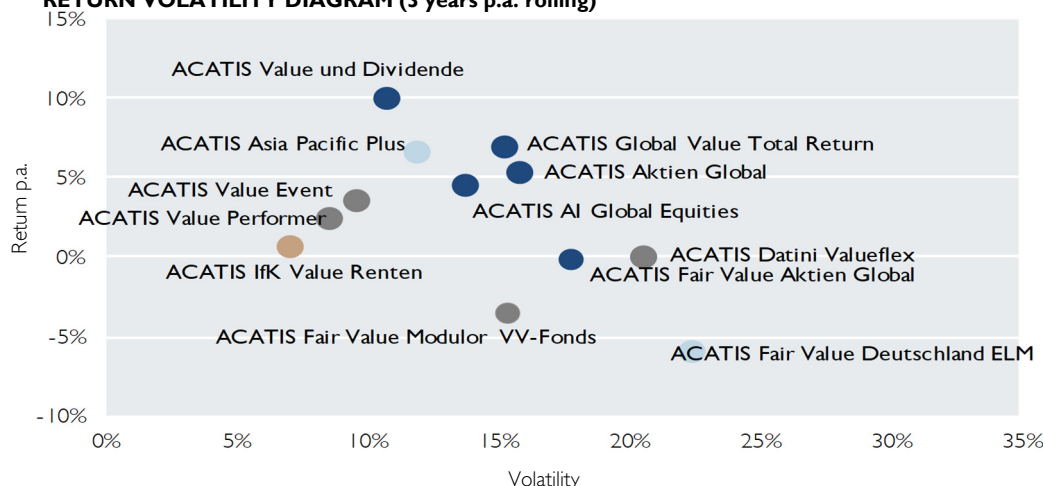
RETURN VOLATILITY DIAGRAM (3 years p.a. rolling)

15%
10%
5%
0%
-5%
-10%

Return p.a.

ACATIS Value und Dividende
ACATIS Asia Pacific Plus
ACATIS Global Value Total Return
ACATIS Aktien Global
ACATIS Value Event
ACATIS Value Performer
ACATIS AI Global Equities
ACATIS Datini Valueflex
ACATIS Fair Value Aktien Global
ACATIS IfK Value Renten
ACATIS Fair Value Modulor VV-Fonds
ACATIS Fair Value Deutschland ELM

0% 5% 10% 15% 20% 25% 30% 35%

Volatility